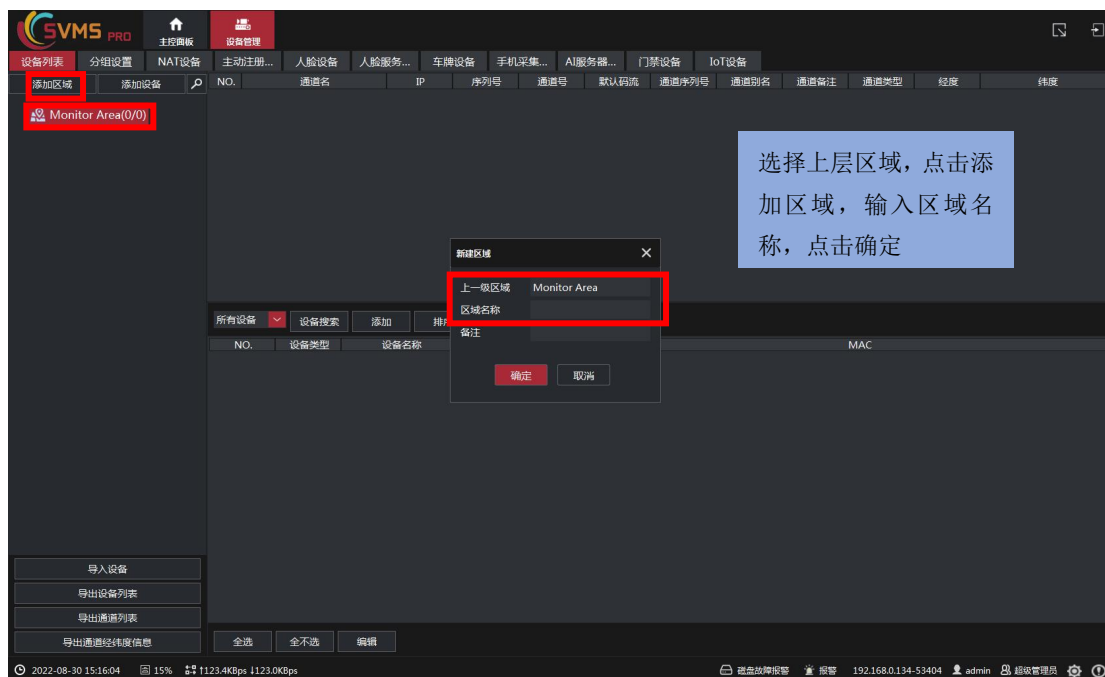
SVMS PRO 主控面板 设备管理

设备列表 分组设置 NAT设备 主动注册... 人脸设备 人脸服务... 车牌设备 手机采集... AI服务器... 门禁设备 IoT设备

添加区域 添加设备

| NO. | 通道名 | IP | 序列号 | 通道号 | 默认码流 | 通道序列号 | 通道别名 | 通道备注 | 通道类型 | 经度 | 纬度 |
|---|---|---|---|---|---|---|---|---|---|---|---|

Monitor Area(0/0)

选择上层区域，点击添加区域，输入区域名称，点击确定

新建区域

上一级区域 Monitor Area
区域名称
备注

确定 取消

所有设备 设备搜索 添加 排

| NO. | 设备类型 | 设备名称 | MAC |
|---|---|---|---|

导入设备
导出设备列表
导出通道列表
导出通道经纬度信息

全选 全不选 编辑

2022-08-30 15:16:04 15% ↑123.4KBps ↓123.0KBps 磁盘故障报警 报警 192.168.0.134-53404 admin 超级管理员